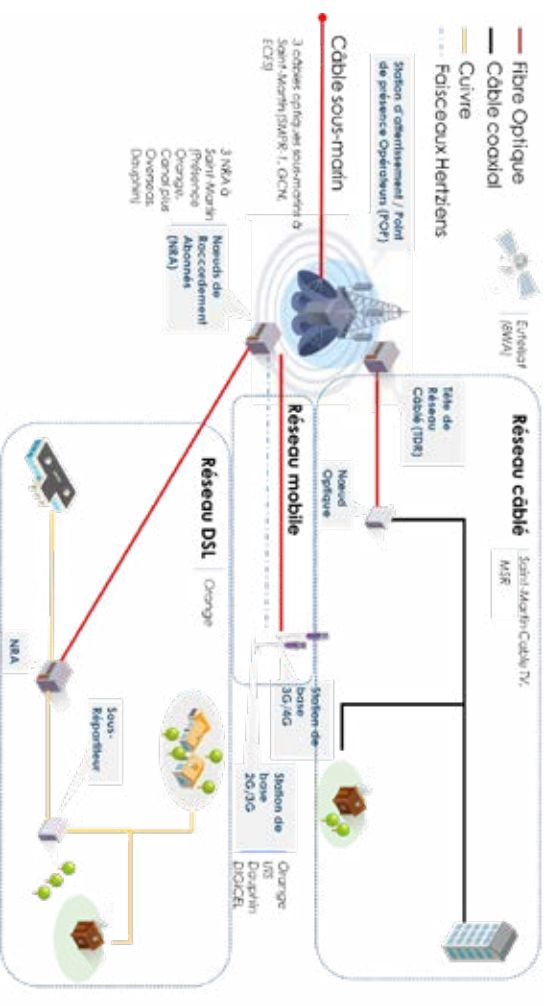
Fibre Optique
Câble coaxial
Cuivre
Faisceaux Hertziens

Station d'atterrissement / Point de présence Opérateurs (POP)

Câble sous-marin

3 câbles optiques sous-marins à Saint-Martin (SMPR-1, GCN, ECFS)

Eutelsat (BMA)

3 NRA à Saint-Martin (Présence Orange, Canal plus Overseas, Dauphin)

Noeuds de Raccordement Abonnés (NRA)

Réseau câblé

Saint-Martin Cable TV, MSR

Tête de Réseau Câblé (TDR)

Noeud Optique

Réseau mobile

Station de base 3G/4G

Station de base 2G/3G

Orange UTS Dauphin DIGICEL

Réseau DSL

Orange

NRA

Sous-Répartiteur